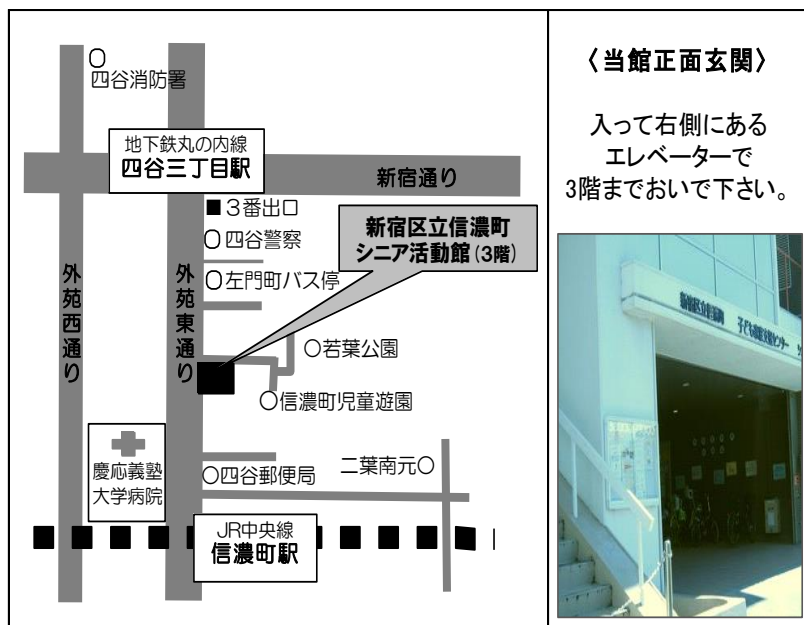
○
四谷消防署

地下鉄丸の内線
四谷三丁目駅

新宿通り

■３番出口

○四谷警察

○左門町バス停

新宿区立信濃町
シニア活動館（3階）

外苑西通り

外苑東通り

○若葉公園

○信濃町児童遊園

慶応義塾
大学病院

○四谷郵便局

二葉南元○

JR中央線
信濃町駅

〈当館正面玄関〉

入って右側にある
エレベーターで
3階までおいで下さい。

新宿区立信濃町
子ども家庭支援センター